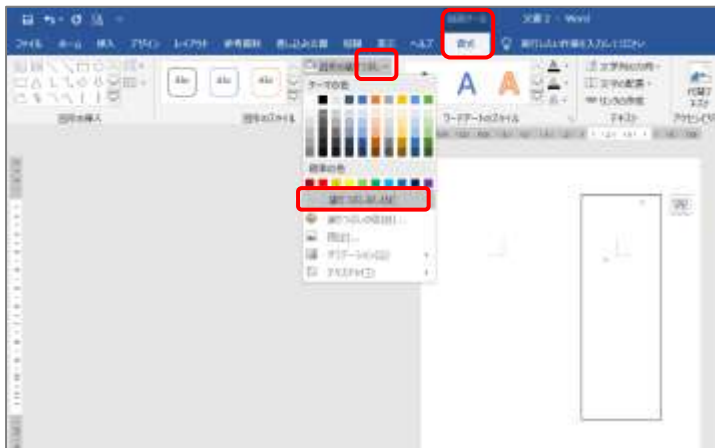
描画ツール 文書 2 - Word

ファイル ホーム 挿入 デザイン レイアウト 参考資料 差し込み文書 校閲 表示 ヘルプ 書式 実行したい作業を入力してください

Abc Abc Abc

図形の塗りつぶし

テーマの色

標準の色

塗りつぶしなし(N)

塗りつぶしの色(M)...

図(P)...

グラデーション(G)

テクスチャ(T)

図形の挿入

図形のスタイル

ワードアートのスタイル

文字列の方向

文字の配置

リンクの作成

テキスト

代替テキスト

アクセシビリティ